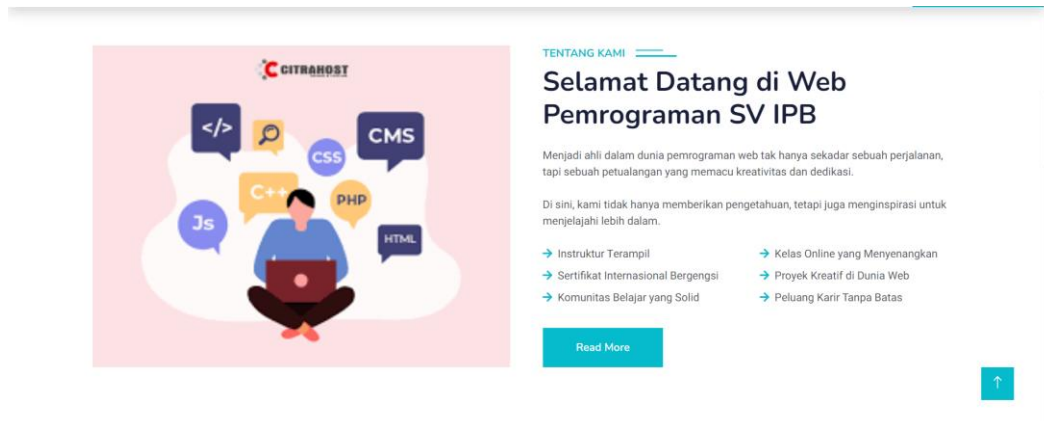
CITRAHOST

</>

CMS

CSS

C++

PHP

Js

HTML

TENTANG KAMI

Selamat Datang di Web Pemrograman SV IPB

Menjadi ahli dalam dunia pemrograman web tak hanya sekadar sebuah perjalanan, tapi sebuah petualangan yang memacu kreativitas dan dedikasi.

Di sini, kami tidak hanya memberikan pengetahuan, tetapi juga menginspirasi untuk menjelajahi lebih dalam.

→ Instruktur Terampil
→ Sertifikat Internasional Bergengsi
→ Komunitas Belajar yang Solid

→ Kelas Online yang Menyenangkan
→ Proyek Kreatif di Dunia Web
→ Peluang Karir Tanpa Batas

Read More

↑